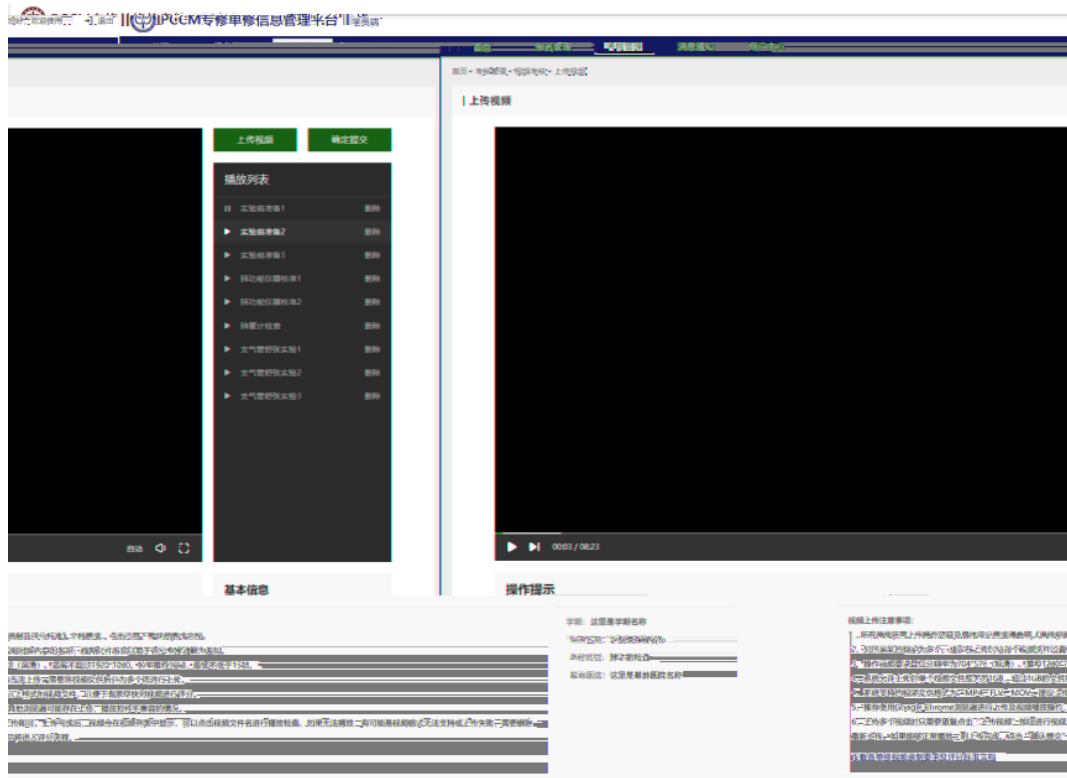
PUCM专修单修信息管理平台

首页 报名管理 考核管理 消息通知 个人中心

首页 > 考核管理 > 视频考核 > 上传视频

上传视频

上传视频 确定提交

播放列表

实验前准备1 删除
实验前准备2 删除
实验前准备3 删除
肺功能仪器校准1 删除
肺功能仪器校准2 删除
肺量计检查 删除
支气管舒张实验1 删除
支气管舒张实验2 删除
支气管舒张实验3 删除

自动

00:03 / 08:23

基本信息

操作提示

学期：这里是学期名称
专科名称：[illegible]
考核类型：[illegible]
基地医院：这里是基地医院名称

视频上传注意事项：

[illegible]